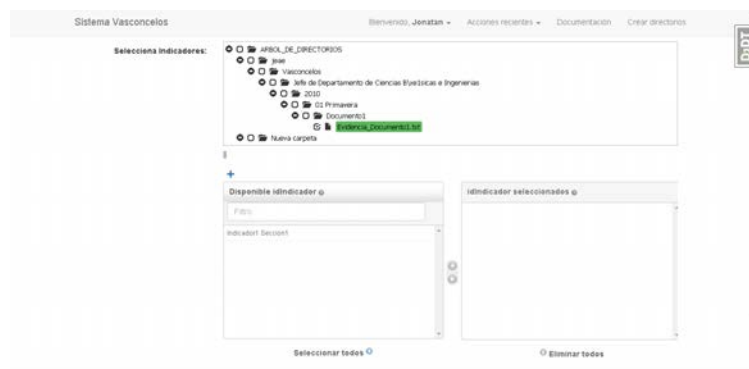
Sistema Vasconcelos

Bienvenido, Jonatan ▾ Acciones recientes ▾ Documentacion Crear directorios

Selecciona Indicadores:

ARBOL_DE_DIRECTORIOS
jeae
Vasconcelos
Jefe de Departamento de Ciencias B\u00e1sicas e Ingenierias
2010
01 Primavera
Documento1
Evidencia_Documento1.txt
Nueva carpeta

+

Disponible idindicador

Filtro

Indicador1 Seccion1

idindicador seleccionados

Seleccionar todos

Eliminar todos